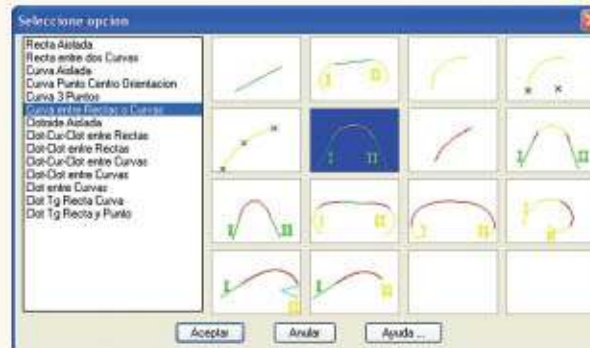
Seleccione opcion

Recta Aislada
Recta entre dos Curvas
Curva Aislada
Curva Punto Centro Orientacion
Curva 3 Puntos
Curva entre Rectas o Curvas
Clotoide Aislada
Clot-Cur-Clot entre Rectas
Clot-Clot entre Rectas
Clot-Cur-Clot entre Curvas
Clot-Clot entre Curvas
Clot entre Curvas
Clot Tg Recta Curva
Clot Tg Recta y Punto

I II
I II
I II
I II
I II
I II
I II

Aceptar
Anular
Ayuda ...